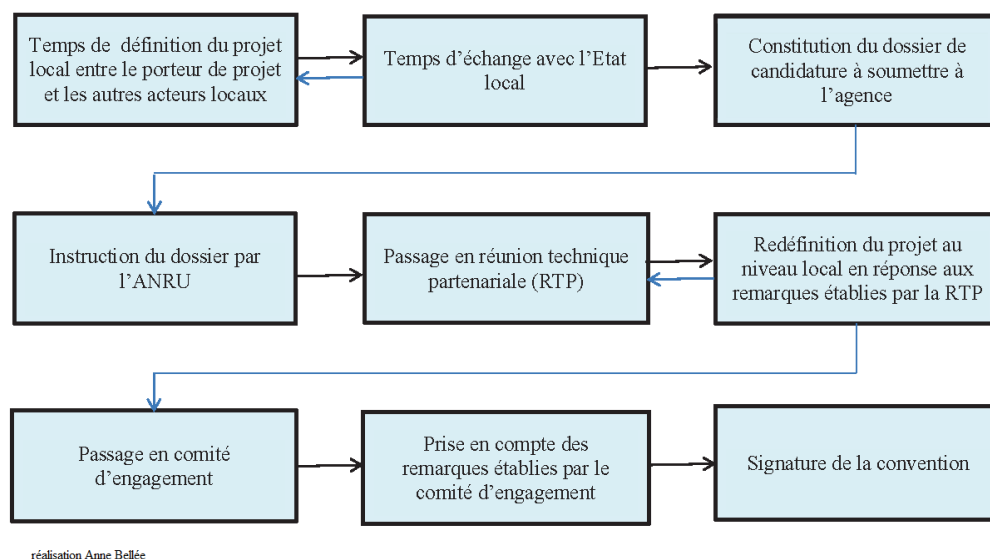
Temps de définition du projet local entre le porteur de projet et les autres acteurs locaux

Temps d’échange avec l’Etat local

Constitution du dossier de candidature à soumettre à l’agence

Instruction du dossier par l’ANRU

Passage en réunion technique partenariale (RTP)

Redéfinition du projet au niveau local en réponse aux remarques établies par la RTP

Passage en comité d’engagement

Prise en compte des remarques établies par le comité d’engagement

Signature de la convention

réalisation Anne Bellée